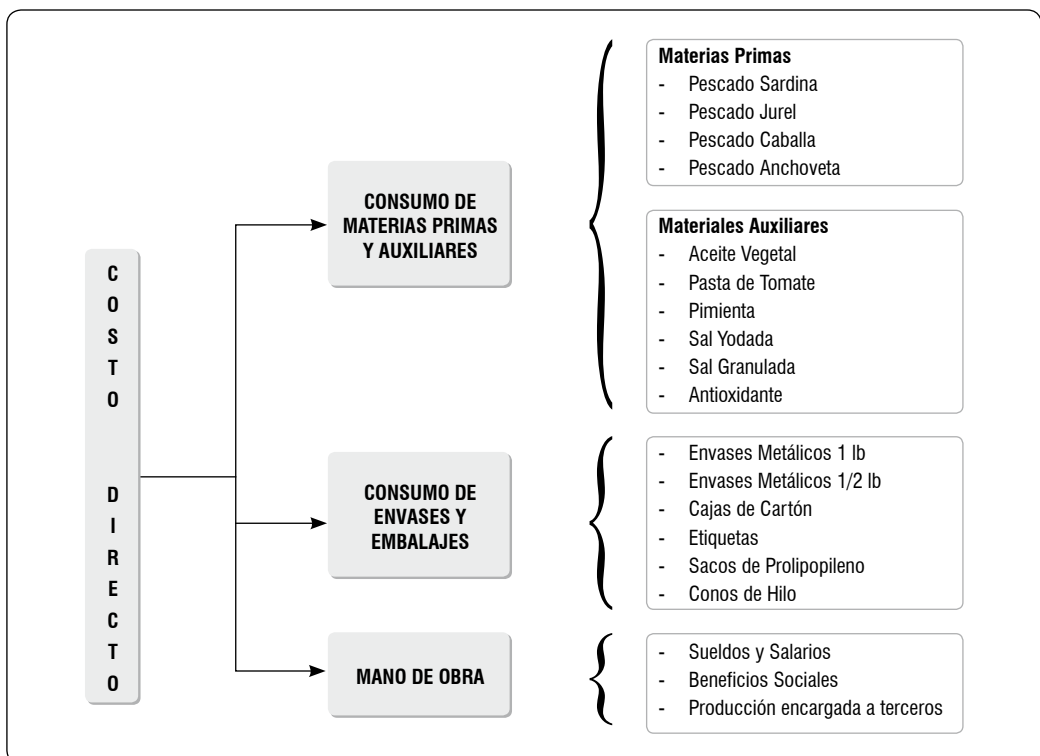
COSTO DIRECTO

CONSUMO DE MATERIAS PRIMAS Y AUXILIARES

Materias Primas
- Pescado Sardina
- Pescado Jurel
- Pescado Caballa
- Pescado Anchoveta

Materiales Auxiliares
- Aceite Vegetal
- Pasta de Tomate
- Pimienta
- Sal Yodada
- Sal Granulada
- Antioxidante

CONSUMO DE ENVASES Y EMBALAJES

- Envases Metálicos 1 lb
- Envases Metálicos 1/2 lb
- Cajas de Cartón
- Etiquetas
- Sacos de Prolipopileno
- Conos de Hilo

MANO DE OBRA

- Sueldos y Salarios
- Beneficios Sociales
- Producción encargada a terceros